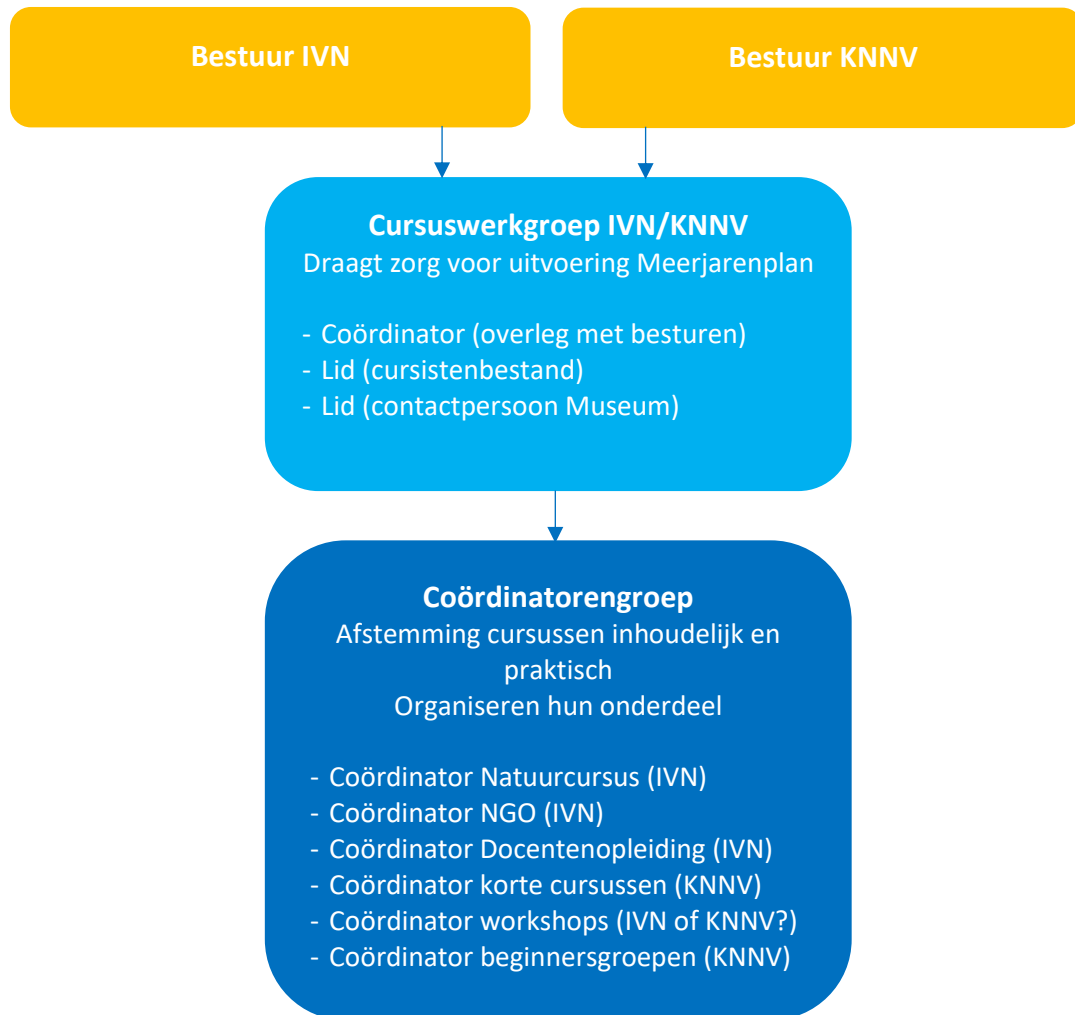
Bestuur IVN

Bestuur KNNV

Cursuswerkgroep IVN/KNNV
Draagt zorg voor uitvoering Meerjarenplan

- Coördinator (overleg met besturen)
- Lid (cursistenbestand)
- Lid (contactpersoon Museum)

Coördinatorengroep
Afstemming cursussen inhoudelijk en praktisch
Organiseren hun onderdeel

- Coördinator Natuurcursus (IVN)
- Coördinator NGO (IVN)
- Coördinator Docentenopleiding (IVN)
- Coördinator korte cursussen (KNNV)
- Coördinator workshops (IVN of KNNV?)
- Coördinator beginnersgroepen (KNNV)